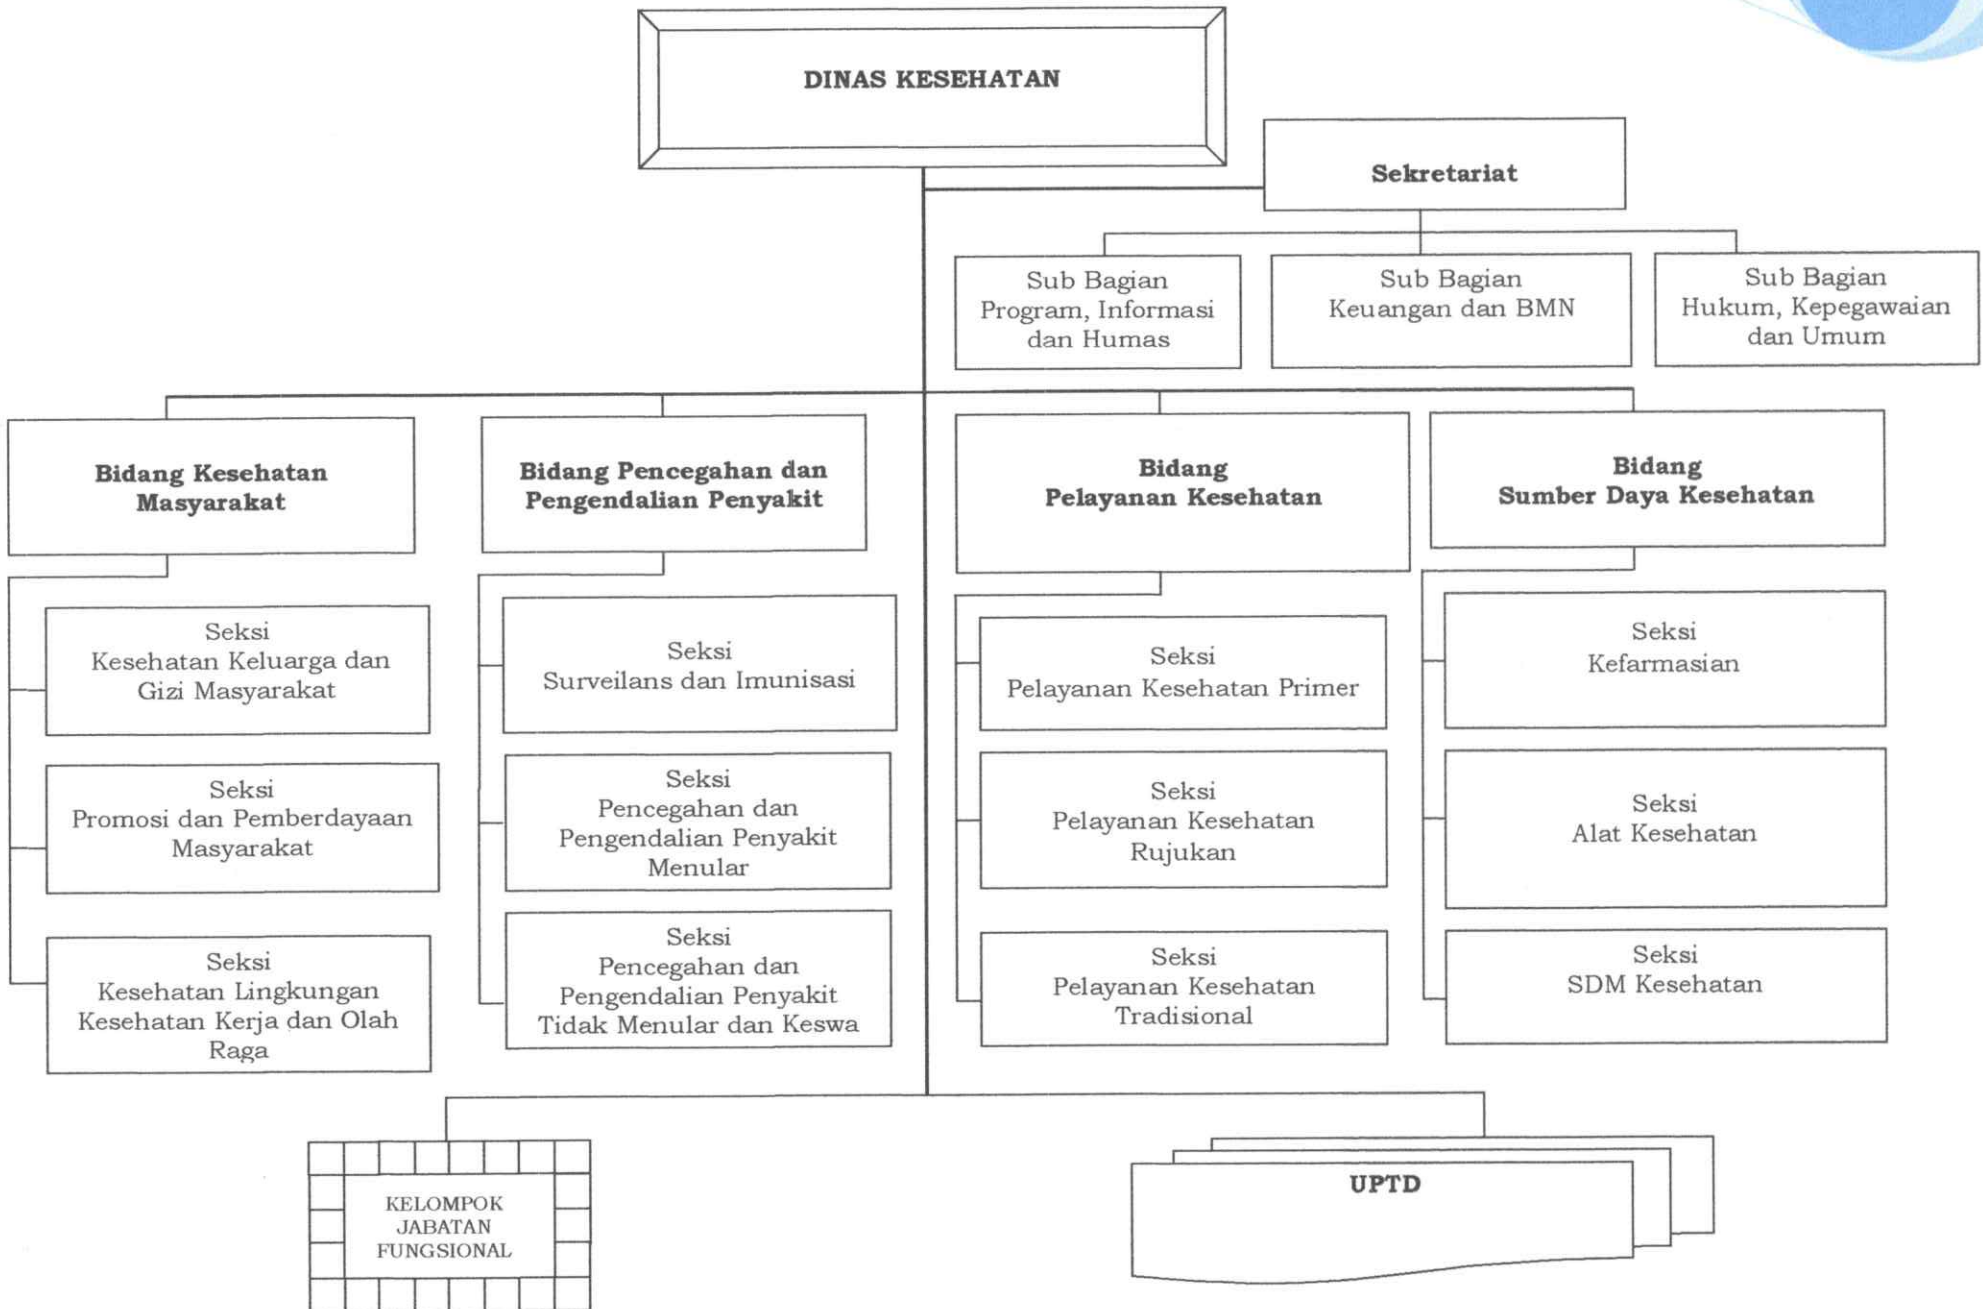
DINAS KESEHATAN

Sekretariat

Sub Bagian Program, Informasi dan Humas

Sub Bagian Keuangan dan BMN

Sub Bagian Hukum, Kepegawaian dan Umum

Bidang Kesehatan Masyarakat

Seksi Kesehatan Keluarga dan Gizi Masyarakat

Seksi Promosi dan Pemberdayaan Masyarakat

Seksi Kesehatan Lingkungan Kesehatan Kerja dan Olah Raga

Bidang Pencegahan dan Pengendalian Penyakit

Seksi Surveilans dan Imunisasi

Seksi Pencegahan dan Pengendalian Penyakit Menular

Seksi Pencegahan dan Pengendalian Penyakit Tidak Menular dan Keswa

Bidang Pelayanan Kesehatan

Seksi Pelayanan Kesehatan Primer

Seksi Pelayanan Kesehatan Rujukan

Seksi Pelayanan Kesehatan Tradisional

Bidang Sumber Daya Kesehatan

Seksi Kefarmasian

Seksi Alat Kesehatan

Seksi SDM Kesehatan

KELOMPOK JABATAN FUNGSIONAL

UPTD